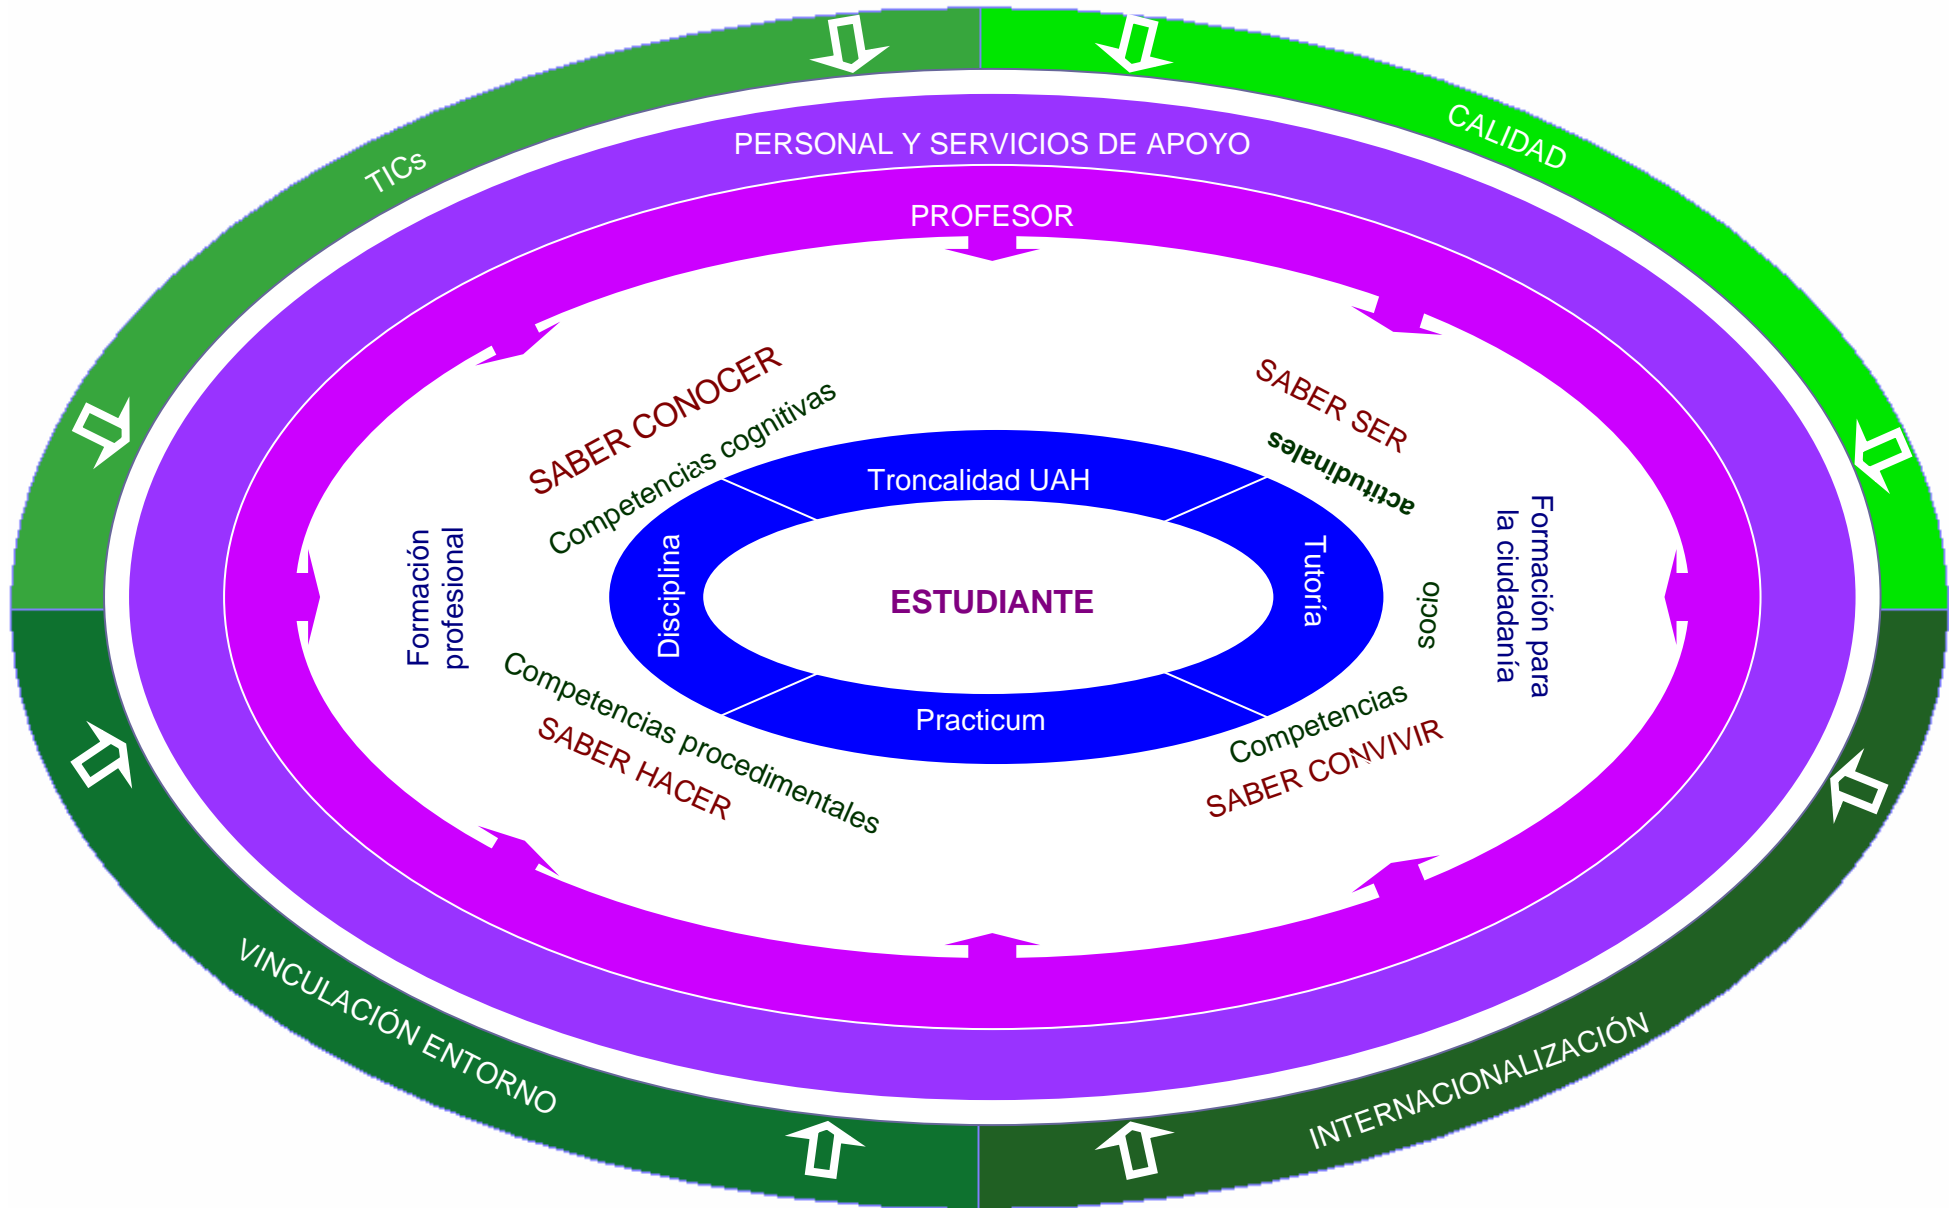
TICs

CALIDAD

PERSONAL Y SERVICIOS DE APOYO

PROFESOR

SABER CONOCER

Competencias cognitivas

SABER SER

actitudinales

Formación profesional

Troncalidad UAH

Disciplina

ESTUDIANTE

Tutoría

Practicum

socio

Formación para la ciudadanía

Competencias procedimentales

SABER HACER

Competencias

SABER CONVIVIR

VINCULACIÓN ENTORNO

INTERNACIONALIZACIÓN